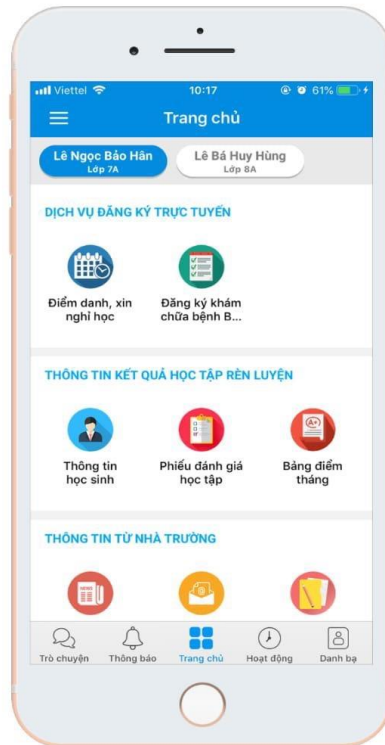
Viettel 10:17 61%

Trang chủ

Lê Ngọc Bảo Hân
Lớp 7A

Lê Bá Huy Hùng
Lớp 8A

DỊCH VỤ ĐĂNG KÝ TRỰC TUYẾN

Điểm danh, xin nghỉ học

Đăng ký khám chữa bệnh B...

THÔNG TIN KẾT QUẢ HỌC TẬP RÈN LUYỆN

Thông tin học sinh

Phiếu đánh giá học tập

Bảng điểm tháng

THÔNG TIN TỪ NHÀ TRƯỜNG

Trò chuyện
Thông báo
Trang chủ
Hoạt động
Danh bạ